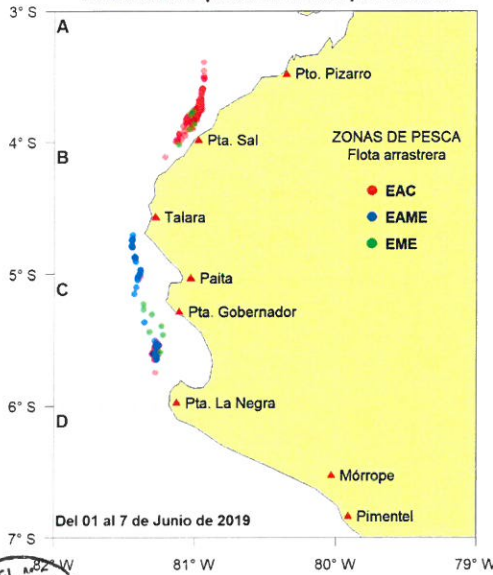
3° S
A
Pto. Pizarro
4° S
Pta. Sal
ZONAS DE PESCA
Flota arrastrera
B
EAC
EAME
EME
Talara
5° S
Paita
C
Pta. Gobernador
6° S
Pta. La Negra
D
Mórrope
Pimentel
Del 01 al 7 de Junio de 2019
7° S
82° W
81° W
80° W
79° W